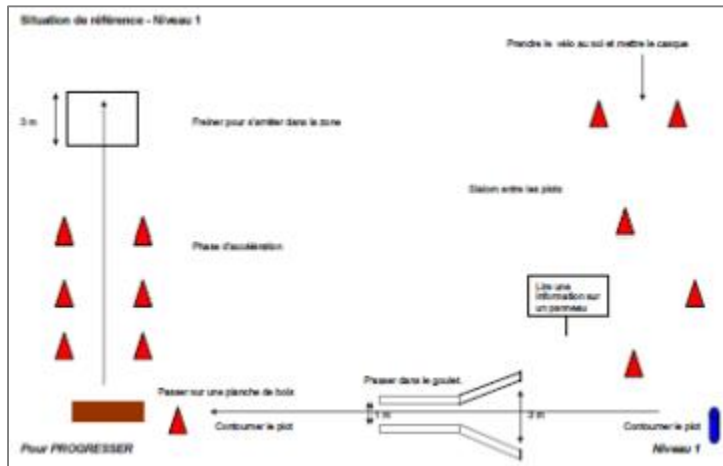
Situation de référence - Niveau 1

Prendre le vélo au sol et mettre le casque

3 m

Freiner pour s'arrêter dans la zone

Slalom entre les plots

Phase d'accélération

Lire une information sur un panneau

Passer sur une planche de bois

Passer dans le goulet

1 m

2 m

Contourner le plot

Contourner le plot

Pour PROGRESSER

Niveau 1